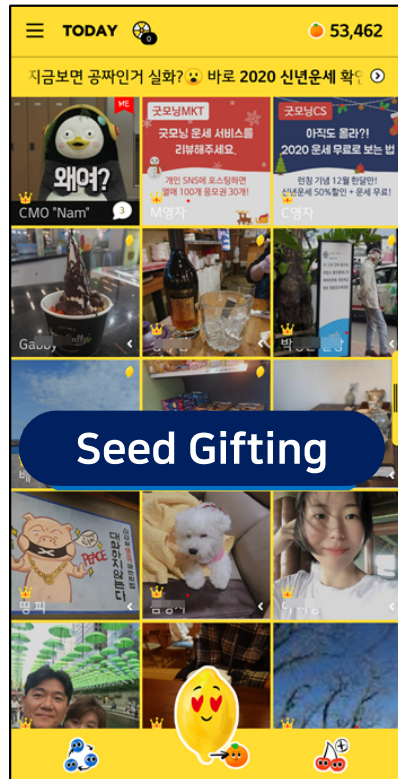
TODAY

0

53,462

지금보면 공짜인거 실화?😮 바로 2020 신년운세 확

ME

왜여?

CMO "Nam"

3

굿모닝MKT

굿모닝 운세 서비스를 리뷰해주세요.

개인 SNS에 포스팅하면 랜덤 100개 응모권 30개!

M영자

굿모닝CS

아직도 몰라?! 2020 운세 무료로 보는 법

런칭 기념 12월 한달만! 신년운세 50%할인 + 운세 무료!

C영자

Gabby

박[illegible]

Seed Gifting

PEACE

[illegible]

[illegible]